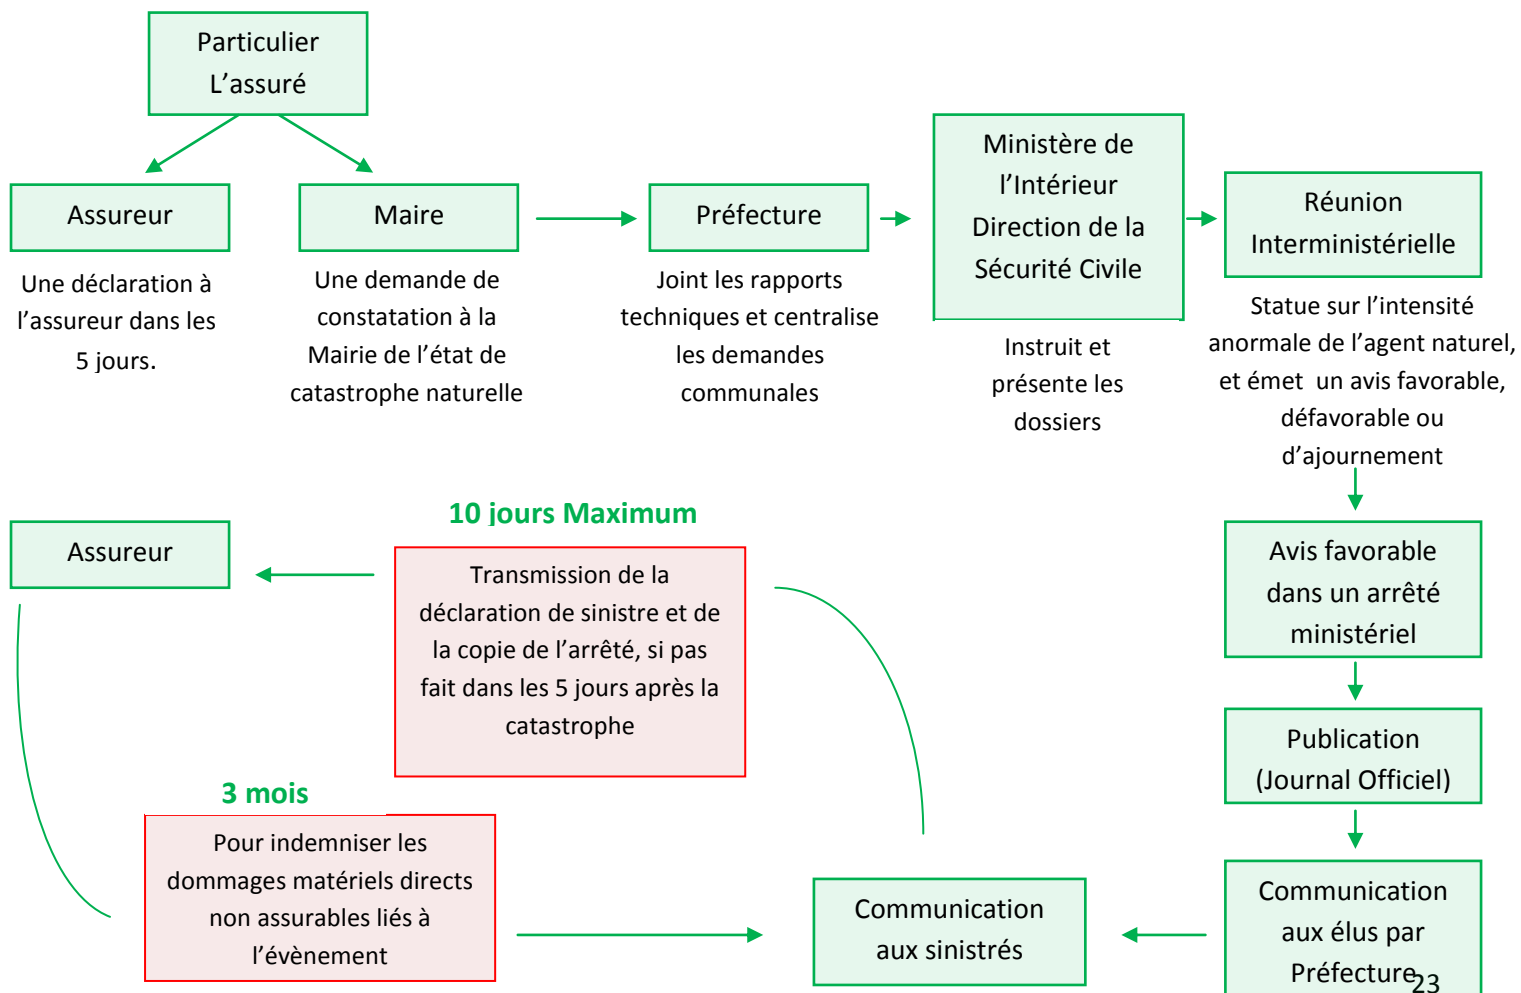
Particulier
L’assuré

Assureur

Une déclaration à l’assureur dans les 5 jours.

Maire

Une demande de constatation à la Mairie de l’état de catastrophe naturelle

Préfecture

Joint les rapports techniques et centralise les demandes communales

Ministère de l’Intérieur Direction de la Sécurité Civile

Instruit et présente les dossiers

Réunion Interministérielle

Statue sur l’intensité anormale de l’agent naturel, et émet un avis favorable, défavorable ou d’ajournement

Avis favorable dans un arrêté ministériel

Publication (Journal Officiel)

Communication aux élus par Préfecture

Communication aux sinistrés

10 jours Maximum

Transmission de la déclaration de sinistre et de la copie de l’arrêté, si pas fait dans les 5 jours après la catastrophe

Assureur

3 mois

Pour indemniser les dommages matériels directs non assurables liés à l’évènement

23